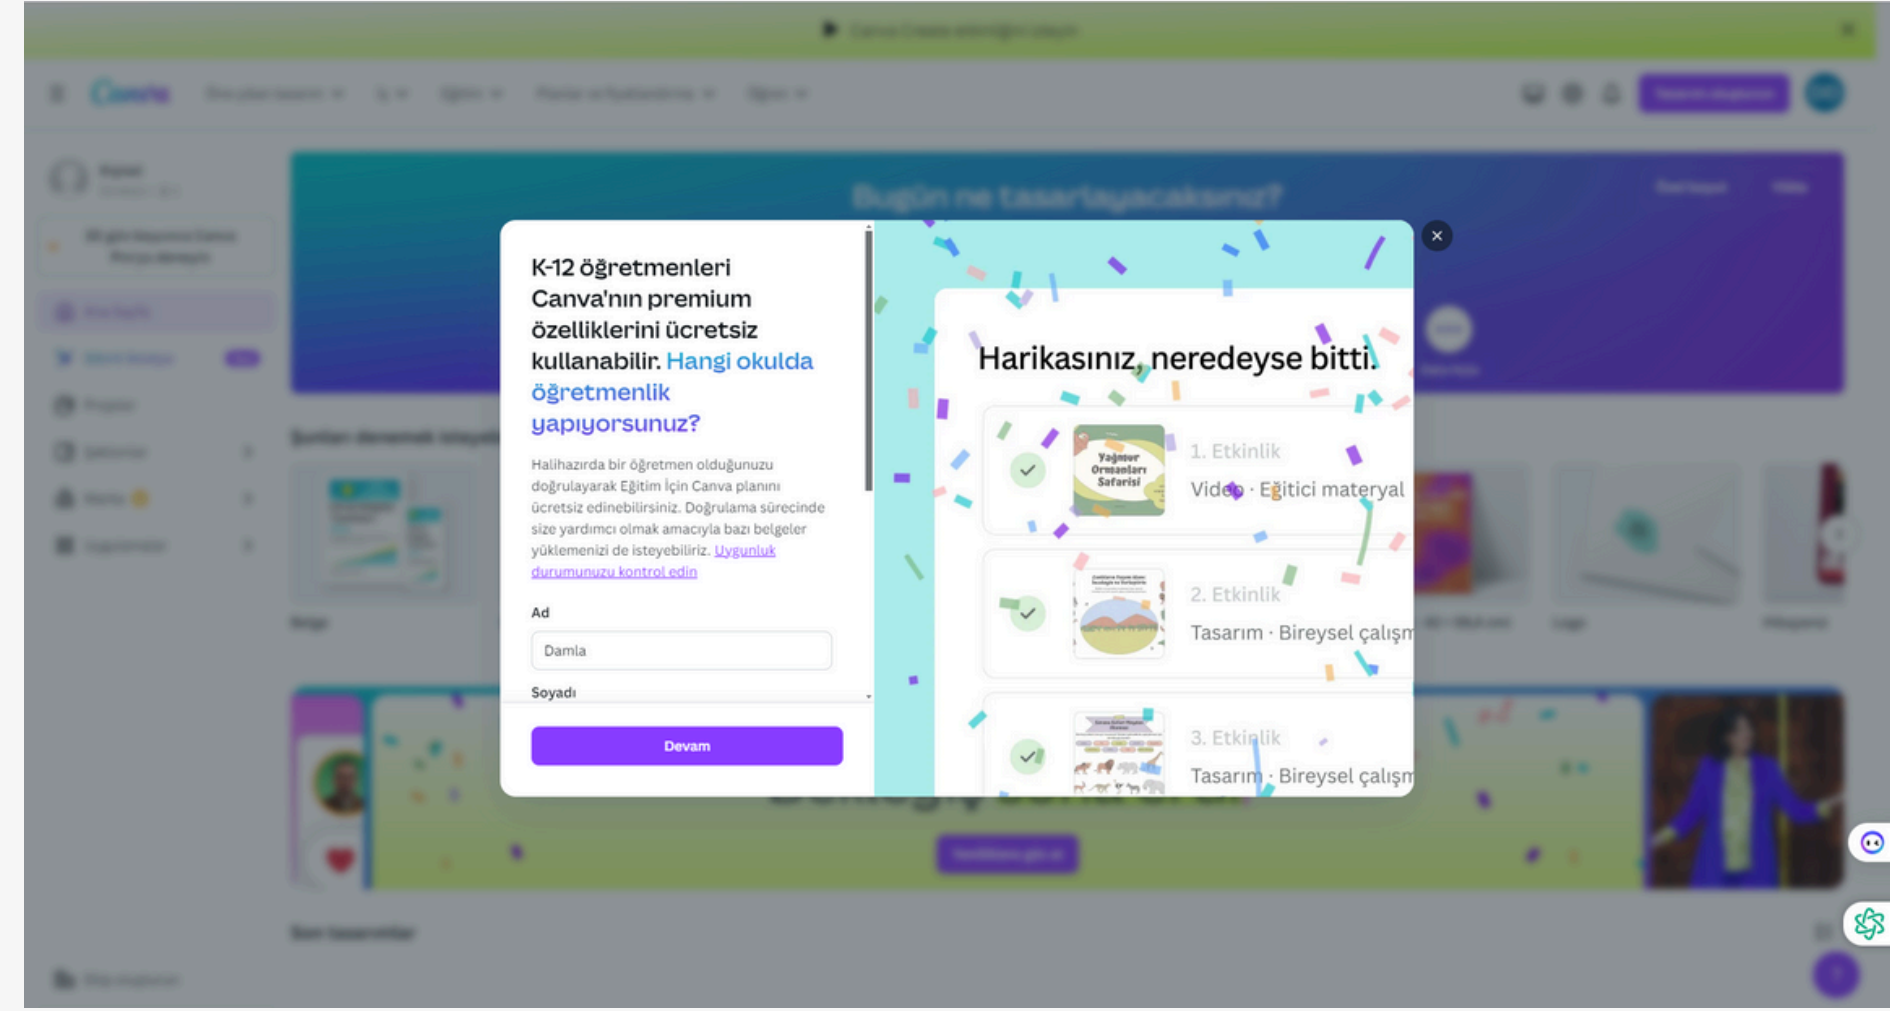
K-12 öğretmenleri Canva'nın premium özelliklerini ücretsiz kullanabilir. Hangi okulda öğretmenlik yapıyorsunuz?

Halihazırda bir öğretmen olduğunuzu doğrulayarak Eğitim İçin Canva planını ücretsiz edinebilirsiniz. Doğrulama sürecinde size yardımcı olmak amacıyla bazı belgeler yüklemenizi de isteyebiliriz. Uygunluk durumunuzu kontrol edin

Ad

Damla

Soyadı

Devam

Harikasınız, neredeyse bitti.

Yağmur Ormanları Safarisi

1. Etkinlik
Video · Eğitici materyal

2. Etkinlik
Tasarım · Bireysel çalışm

3. Etkinlik
Tasarım · Bireysel çalışm

Bugün ne tasarlayacaksınız?